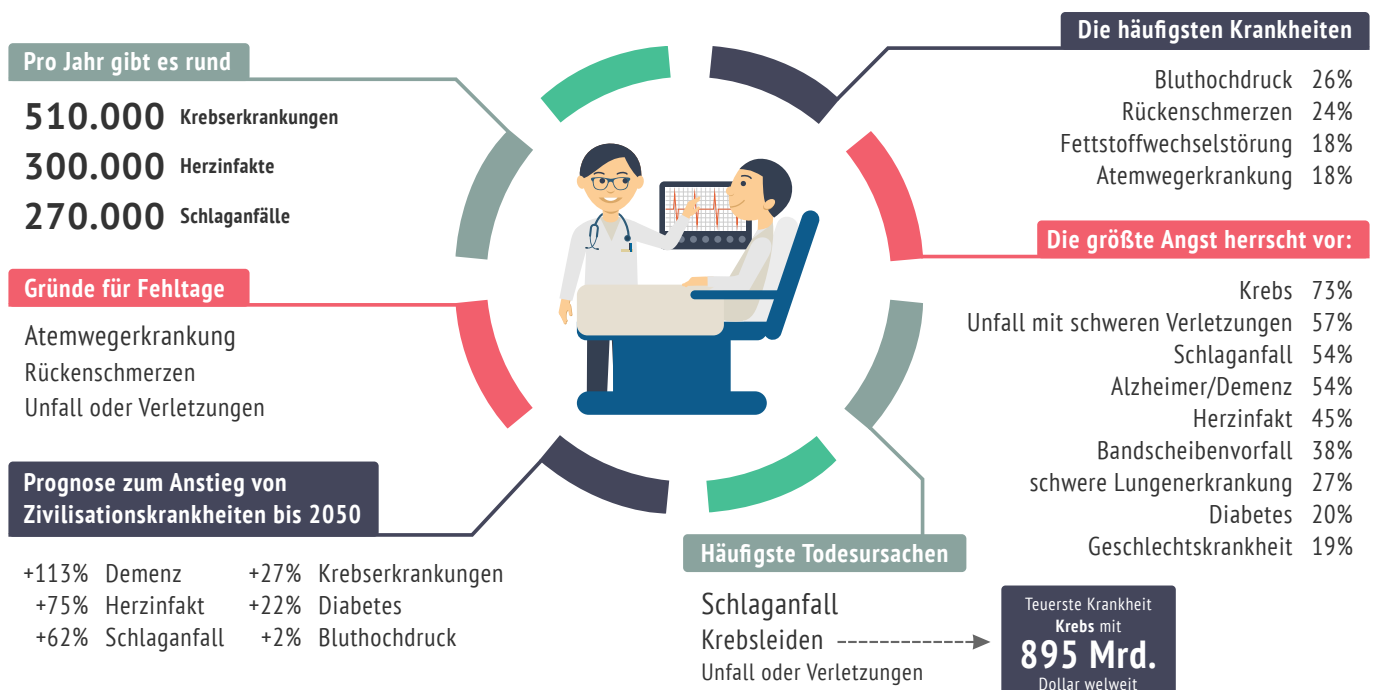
Pro Jahr gibt es rund

510.000 Krebserkrankungen
300.000 Herzinfakte
270.000 Schlaganfälle

Gründe für Fehltage

Atemwegerkrankung
Rückenschmerzen
Unfall oder Verletzungen

Prognose zum Anstieg von Zivilisationskrankheiten bis 2050

| | | | |
|---|---|---|---|
| +113% | Demenz | +27% | Krebserkrankungen |
| +75% | Herzinfakt | +22% | Diabetes |
| +62% | Schlaganfall | +2% | Bluthochdruck |

Die häufigsten Krankheiten

| | |
|---|---|
| Bluthochdruck | 26% |
| Rückenschmerzen | 24% |
| Fettstoffwechselstörung | 18% |
| Atemwegerkrankung | 18% |

Die größte Angst herrscht vor:

| | |
|---|---|
| Krebs | 73% |
| Unfall mit schweren Verletzungen | 57% |
| Schlaganfall | 54% |
| Alzheimer/Demenz | 54% |
| Herzinfakt | 45% |
| Bandscheibenvorfall | 38% |
| schwere Lungenerkrankung | 27% |
| Diabetes | 20% |
| Geschlechtskrankheit | 19% |

Häufigste Todesursachen

Schlaganfall
Krebsleiden
Unfall oder Verletzungen

Teuerste Krankheit Krebs mit 895 Mrd. Dollar welweit